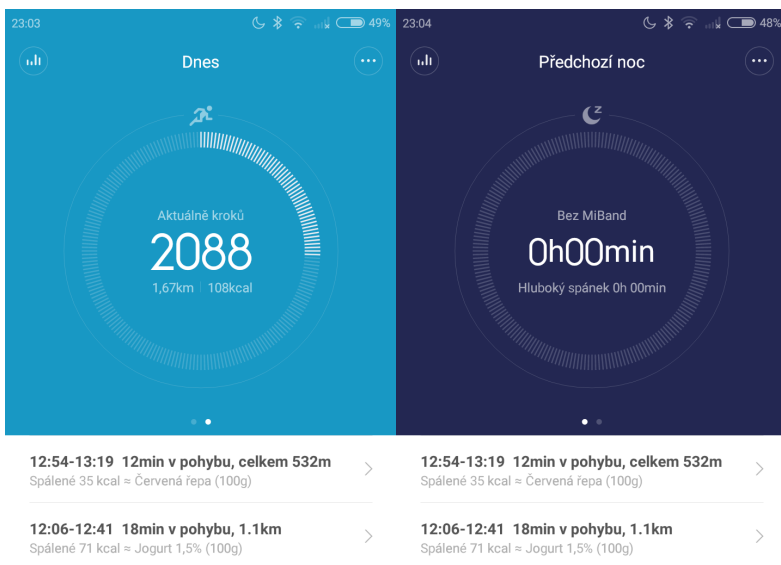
23:03 49%

Dnes

Aktuálně kroků
2088
1,67km | 108kcal

12:54-13:19 12min v pohybu, celkem 532m
Spálené 35 kcal ≈ Červená řepa (100g)

12:06-12:41 18min v pohybu, 1.1km
Spálené 71 kcal ≈ Jogurt 1,5% (100g)

23:04 48%

Předchozí noc

Bez MiBand
0h00min
Hluboký spánek 0h 00min

12:54-13:19 12min v pohybu, celkem 532m
Spálené 35 kcal ≈ Červená řepa (100g)

12:06-12:41 18min v pohybu, 1.1km
Spálené 71 kcal ≈ Jogurt 1,5% (100g)